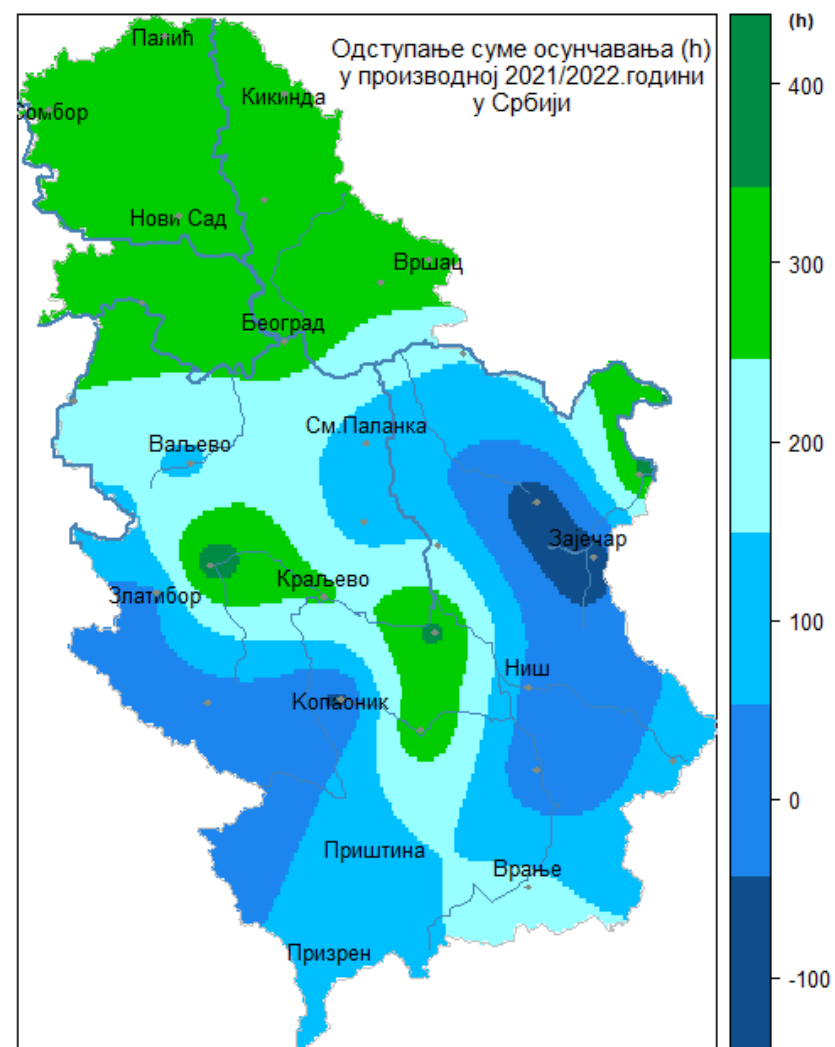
Одступање суме осунчавања (h)
у производној 2021/2022.години
у Србији

Палић
Сомбор
Кикинда
Нови Сад
Вршац
Београд
Ваљево
См.Паланка
Зајечар
Краљево
Златибор
Ниш
Копаоник
Приштина
Врање
Призрен

(h)
400
300
200
100
0
-100